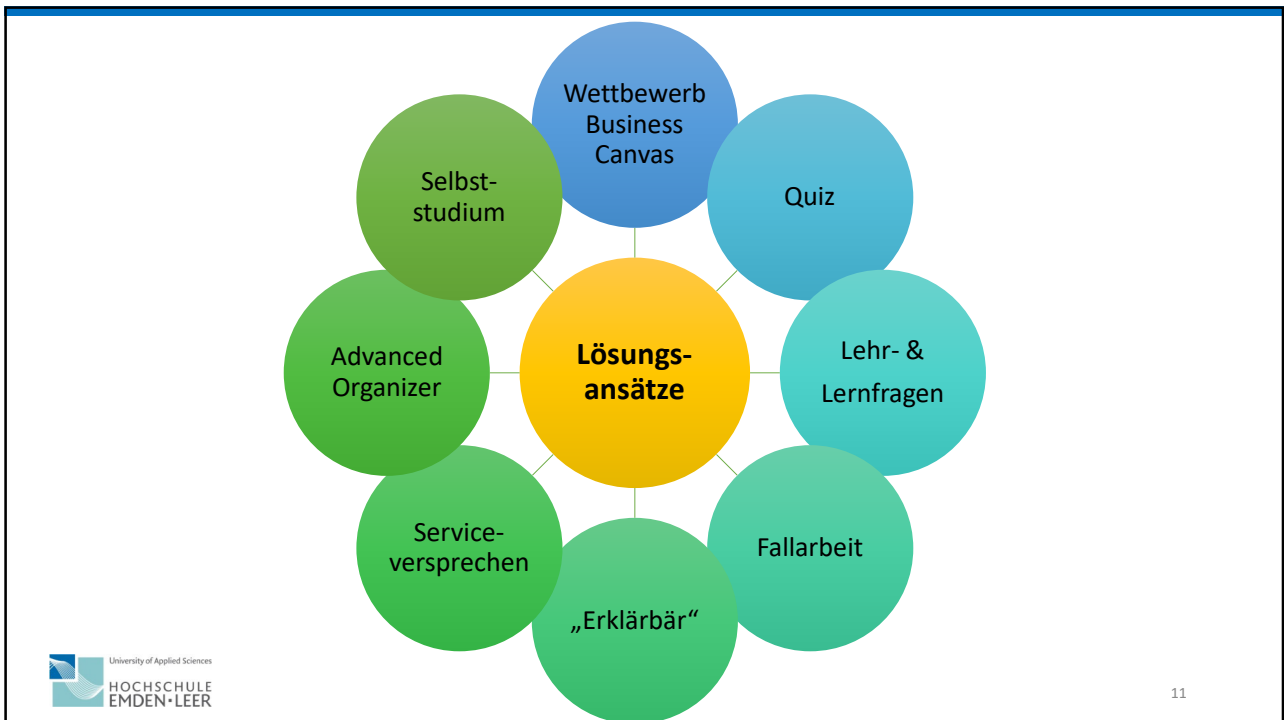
Wettbewerb Business Canvas

Quiz

Lehr- & Lernfragen

Fallarbeit

„Erklärbär“

Service-versprechen

Advanced Organizer

Selbst-studium

**Lösungs-ansätze**

University of Applied Sciences
HOCHSCHULE EMDEN·LEER

11